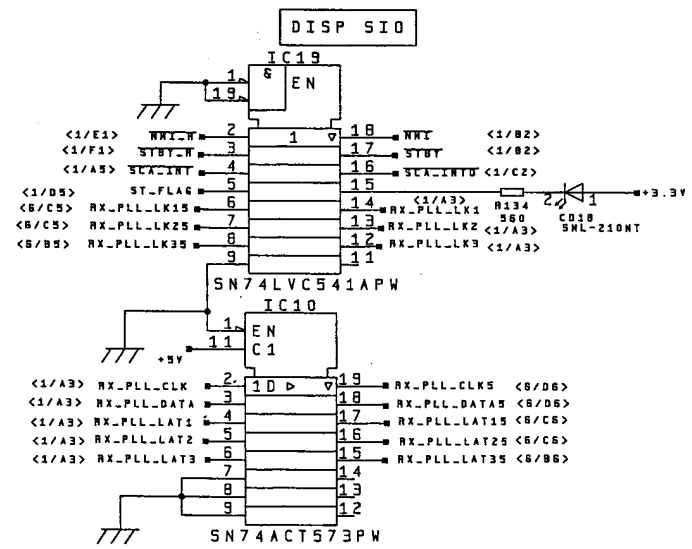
DISP SIO

IC19
1
19
&
EN
<1/E1> NMI_M 2
<1/F1> STBY_M 3
<1/A5> $\overline{SLA\_INT}$ 4
<1/D5> ST_FLAG 5
<6/C5> RX_PLL_LK15 6
<6/C5> RX_PLL_LK25 7
<6/B5> RX_PLL_LK35 8
9
1
18 $\overline{NMI}$ <1/B2>
17 $\overline{STBY}$ <1/B2>
16 $\overline{SLA\_INTO}$ <1/C2>
15
14 RX_PLL_LK1 <1/A3>
13 RX_PLL_LK2 <1/A3>
12 RX_PLL_LK3 <1/A3>
11
R134
560
2 1
CD18
SML-210NT
+3.3V
SN74LVC541APW

IC10
1 EN
11 C1
+5V
<1/A3> RX_PLL_CLK 2
<1/A3> RX_PLL_DATA 3
<1/A3> RX_PLL_LAT1 4
<1/A3> RX_PLL_LAT2 5
<1/A3> RX_PLL_LAT3 6
7
8
9
1D
19 RX_PLL_CLK5 <6/D6>
18 RX_PLL_DATA5 <6/D6>
17 RX_PLL_LAT15 <6/C6>
16 RX_PLL_LAT25 <6/C6>
15 RX_PLL_LAT35 <6/B6>
14
13
12
SN74ACT573PW